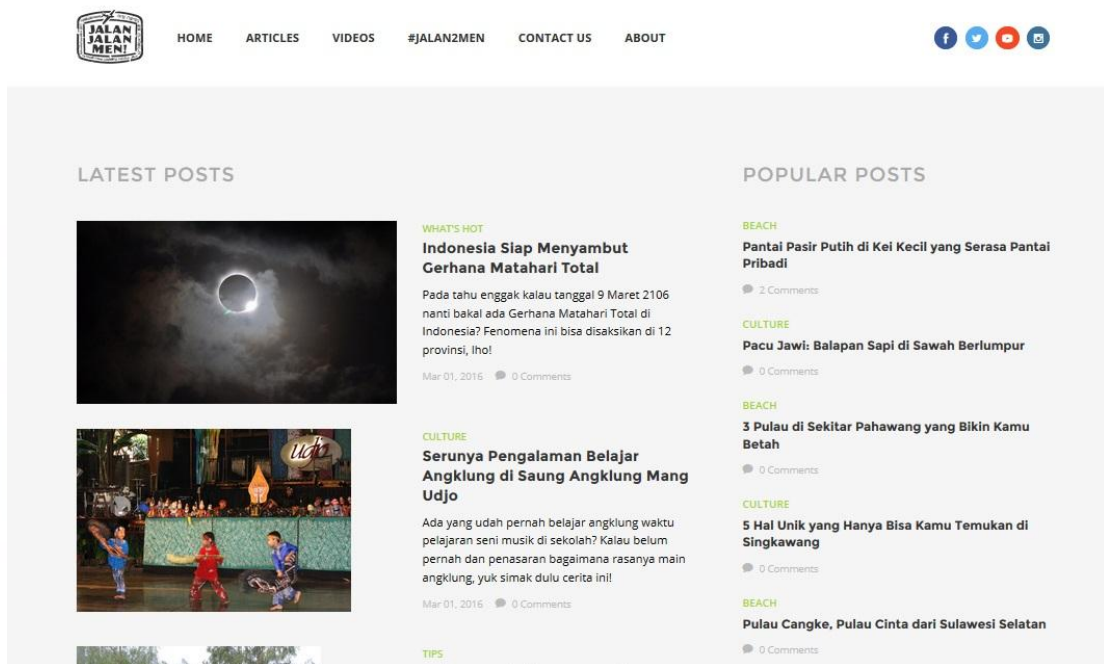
JALAN JALAN MEN!

HOME ARTICLES VIDEOS #JALAN2MEN CONTACT US ABOUT

LATEST POSTS

WHAT'S HOT

Indonesia Siap Menyambut Gerhana Matahari Total

Pada tahu enggak kalau tanggal 9 Maret 2106 nanti bakal ada Gerhana Matahari Total di Indonesia? Fenomena ini bisa disaksikan di 12 provinsi, lho!

Mar 01, 2016 0 Comments

CULTURE

Serunya Pengalaman Belajar Angklung di Saung Angklung Mang Udjo

Ada yang udah pernah belajar angklung waktu pelajaran seni musik di sekolah? Kalau belum pernah dan penasaran bagaimana rasanya main angklung, yuk simak dulu cerita ini!

Mar 01, 2016 0 Comments

TIPS

POPULAR POSTS

BEACH

Pantai Pasir Putih di Kei Kecil yang Serasa Pantai Pribadi

2 Comments

CULTURE

Pacu Jawi: Balapan Sapi di Sawah Berlumpur

0 Comments

BEACH

3 Pulau di Sekitar Pahawang yang Bikin Kamu Betah

0 Comments

CULTURE

5 Hal Unik yang Hanya Bisa Kamu Temukan di Singkawang

0 Comments

BEACH

Pulau Cangke, Pulau Cinta dari Sulawesi Selatan

0 Comments